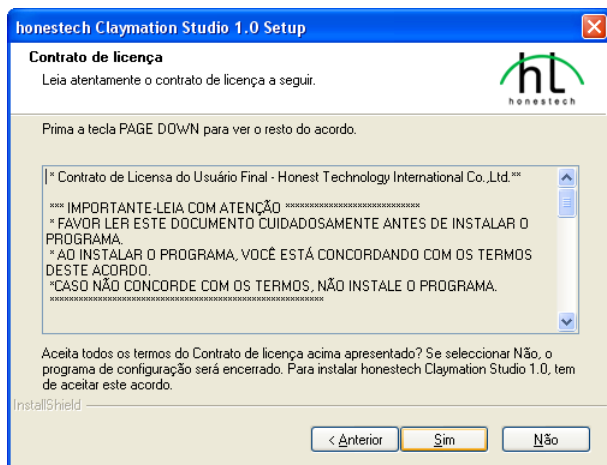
honestech Claymation Studio 1.0 Setup

Contrato de licença

Leia atentamente o contrato de licença a seguir.

hL honestech

Prima a tecla PAGE DOWN para ver o resto do acordo.

|* Contrato de Licensa do Usuário Final - Honest Technology International Co.,Ltd.**

*** IMPORTANTE-LEIA COM ATENÇÃO ****************************
* FAVOR LER ESTE DOCUMENTO CUIDADOSAMENTE ANTES DE INSTALAR O PROGRAMA.
* AO INSTALAR O PROGRAMA, VOCÊ ESTÁ CONCORDANDO COM OS TERMOS DESTE ACORDO.
*CASO NÃO CONCORDE COM OS TERMOS, NÃO INSTALE O PROGRAMA.
**********************************************************

Aceita todos os termos do Contrato de licença acima apresentado? Se seleccionar Não, o programa de configuração será encerrado. Para instalar honestech Claymation Studio 1.0, tem de aceitar este acordo.

InstallShield

< Anterior

Sim

Não